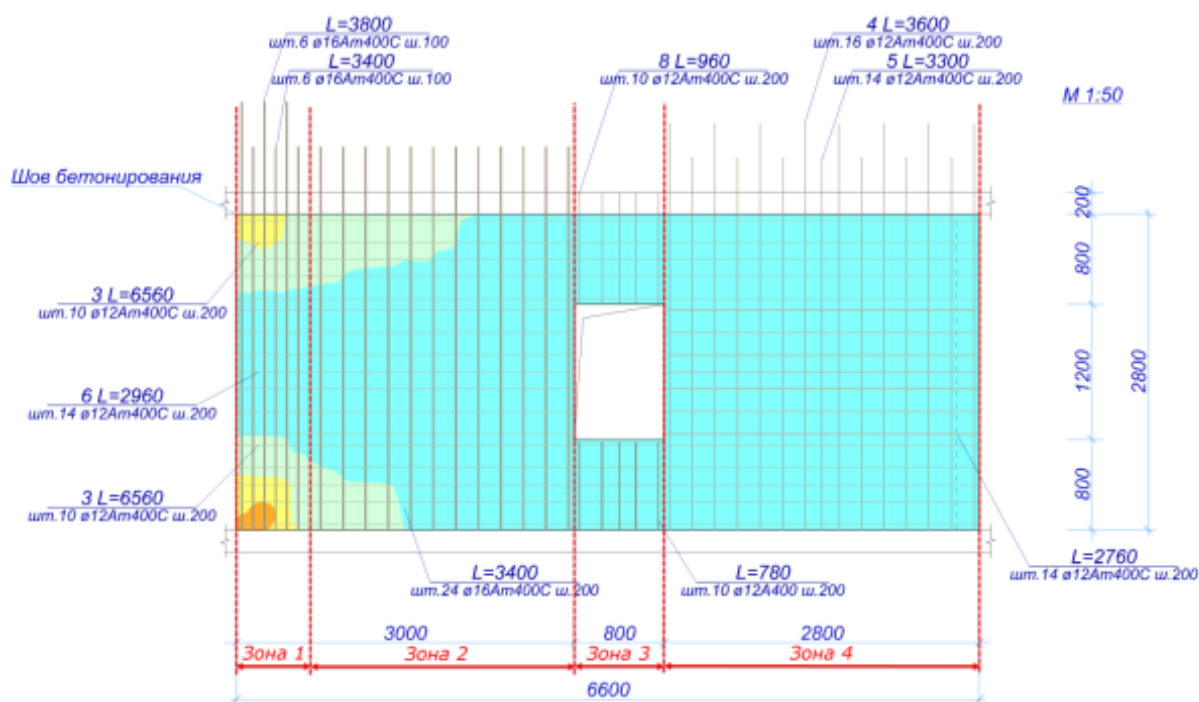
L=3800
шт.6 ø16Ат400С ш.100
L=3400
шт.6 ø16Ат400С ш.100
8 L=960
шт.10 ø12Ат400С ш.200
4 L=3600
шт.16 ø12Ат400С ш.200
5 L=3300
шт.14 ø12Ат400С ш.200
М 1:50

Шов бетонирования

3 L=6560
шт.10 ø12Ат400С ш.200
6 L=2960
шт.14 ø12Ат400С ш.200
3 L=6560
шт.10 ø12Ат400С ш.200

200
800
1200
800
2800

L=3400
шт.24 ø16Ат400С ш.200
L=780
шт.10 ø12А400 ш.200
L=2760
шт.14 ø12Ат400С ш.200

3000
800
2800
Зона 1
Зона 2
Зона 3
Зона 4
6600